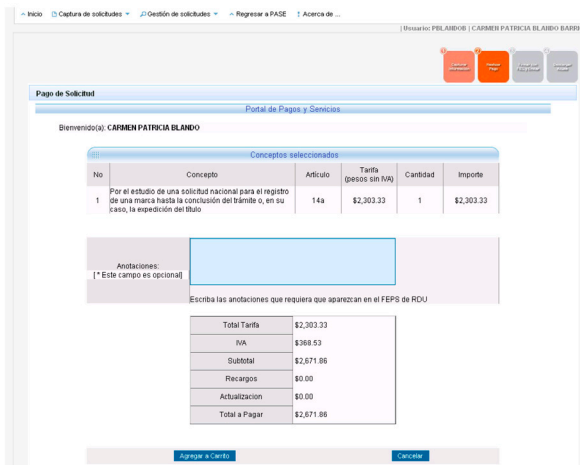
Inicio   Captura de solicitudes   Gestión de solicitudes   Regresar a PASE   Acerca de ...

| Usuario: PBLANDOB | CARMEN PATRICIA BLANDO BARR

Pago de Solicitud

Portal de Pagos y Servicios

Bienvenido(a): CARMEN PATRICIA BLANDO

Conceptos seleccionados

| No | Concepto | Artículo | Tarifa (pesos sin IVA) | Cantidad | Importe |
|---|---|---|---|---|---|
| 1 | Por el estudio de una solicitud nacional para el registro de una marca hasta la conclusión del trámite o, en su caso, la expedición del título | 14a | $2,303.33 | 1 | $2,303.33 |

Anotaciones:
[ * Este campo es opcional]

Escriba las anotaciones que requiera que aparezcan en el FEPS de RDU

| Total Tarifa | $2,303.33 |
|---|---|
| IVA | $368.53 |
| Subtotal | $2,671.86 |
| Recargos | $0.00 |
| Actualizacion | $0.00 |
| Total a Pagar | $2,671.86 |

Agregar a Carrito   Cancelar